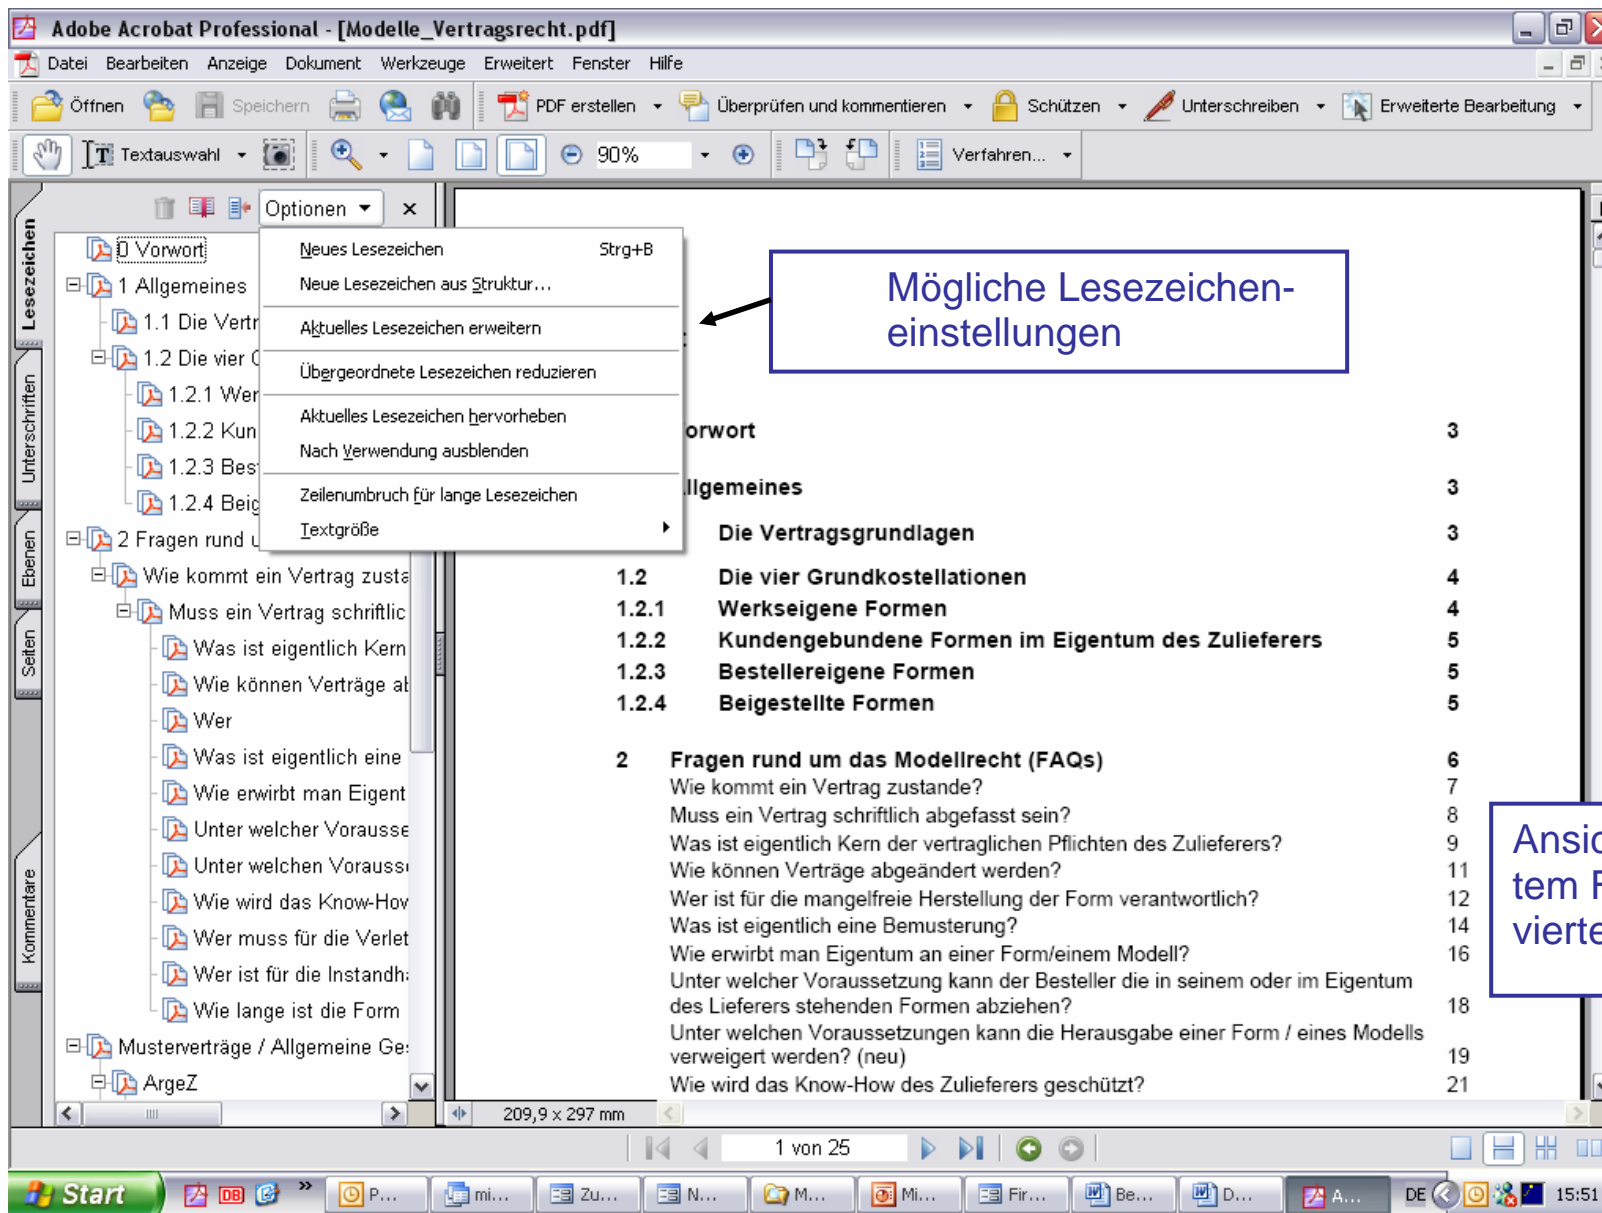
Adobe Acrobat Professional - [Modelle_Vertragsrecht.pdf]

Datei Bearbeiten Anzeige Dokument Werkzeuge Erweitert Fenster Hilfe

Öffnen Speichern PDF erstellen Überprüfen und kommentieren Schützen Unterschreiben Erweiterte Bearbeitung

Textauswahl 90% Verfahren...

Lesezeichen Unterschriften Ebenen Seiten Kommentare

Optionen ×

0 Vorwort
1 Allgemeines
1.1 Die Vertr
1.2 Die vier G
1.2.1 Wer
1.2.2 Kun
1.2.3 Bes
1.2.4 Beig
2 Fragen rund u
Wie kommt ein Vertrag zusta
Muss ein Vertrag schriftlic
Was ist eigentlich Kern
Wie können Verträge ab
Wer
Was ist eigentlich eine
Wie erwirbt man Eigent
Unter welcher Vorausse
Unter welchen Vorauss
Wie wird das Know-How
Wer muss für die Verlet
Wer ist für die Instandh
Wie lange ist die Form
Musterverträge / Allgemeine Ge
ArgeZ

Neues Lesezeichen Strg+B
Neue Lesezeichen aus Struktur...
Aktuelles Lesezeichen erweitern
Übergeordnete Lesezeichen reduzieren
Aktuelles Lesezeichen hervorheben
Nach Verwendung ausblenden
Zeilenumbruch für lange Lesezeichen
Textgröße

Mögliche Lesezeichen-einstellungen

orwort 3
llgemeines 3
Die Vertragsgrundlagen 3
1.2 Die vier Grundkostellationen 4
1.2.1 Werkseigene Formen 4
1.2.2 Kundengebundene Formen im Eigentum des Zulieferers 5
1.2.3 Bestellereigene Formen 5
1.2.4 Beigestellte Formen 5

2 Fragen rund um das Modellrecht (FAQs) 6
Wie kommt ein Vertrag zustande? 7
Muss ein Vertrag schriftlich abgefasst sein? 8
Was ist eigentlich Kern der vertraglichen Pflichten des Zulieferers? 9
Wie können Verträge abgeändert werden? 11
Wer ist für die mangelfreie Herstellung der Form verantwortlich? 12
Was ist eigentlich eine Bemusterung? 14
Wie erwirbt man Eigentum an einer Form/einem Modell? 16
Unter welcher Voraussetzung kann der Besteller die in seinem oder im Eigentum des Lieferers stehenden Formen abziehen? 18
Unter welchen Voraussetzungen kann die Herausgabe einer Form / eines Modells verweigert werden? (neu) 19
Wie wird das Know-How des Zulieferers geschützt? 21

Ansic
tem F
vierte

209,9 x 297 mm

1 von 25

Start P... mi... Zu... N... M... Mi... Fir... Be... D... A... DE 15:51